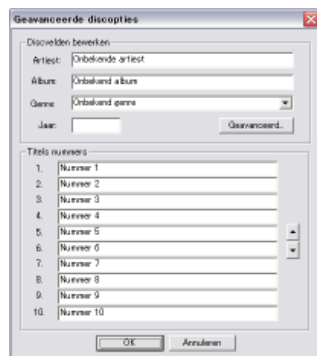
Geavanceerde discopties

Discvelden bewerken

Artiest: Onbekende artiest

Album: Onbekend album

Genre: Onbekend genre

Jaar:

Geavanceerd...

Titels nummers

1. Nummer 1
2. Nummer 2
3. Nummer 3
4. Nummer 4
5. Nummer 5
6. Nummer 6
7. Nummer 7
8. Nummer 8
9. Nummer 9
10. Nummer 10

OK

Annuleren